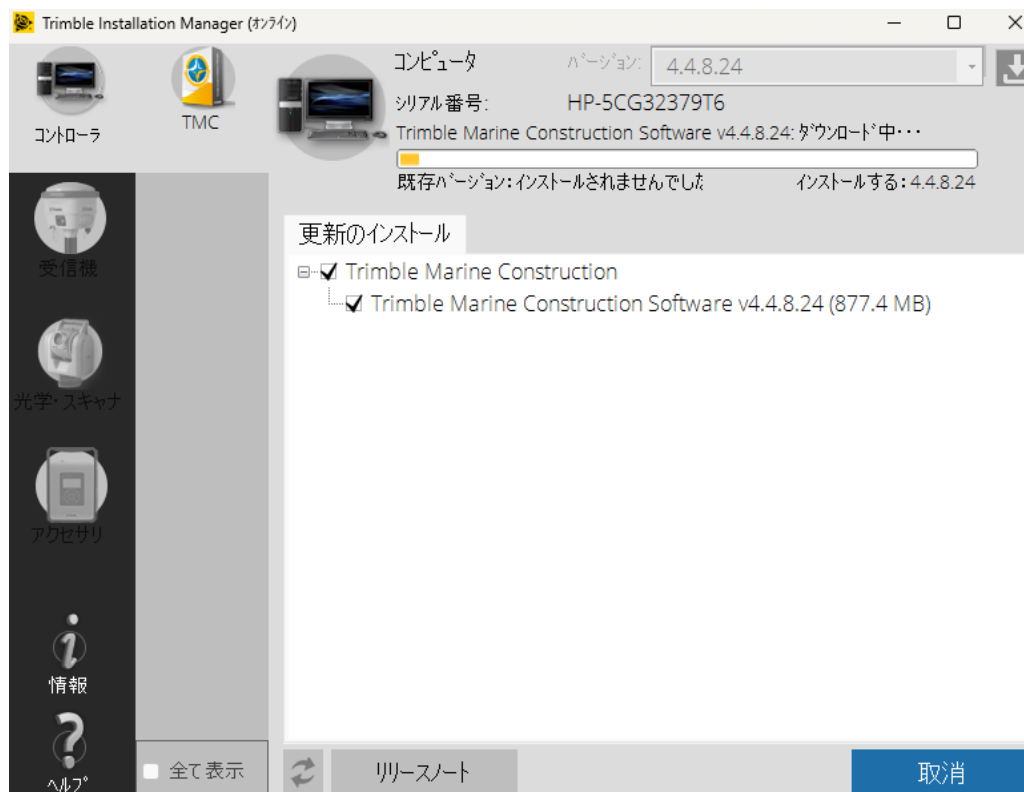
Trimble Installation Manager (オンライン)

コントローラ

TMC

コンピュータ

バージョン:

4.4.8.24

シリアル番号:

HP-5CG32379T6

Trimble Marine Construction Software v4.4.8.24: ダウンロード中・・・

既存バージョン: インストールされませんでした

インストールする: 4.4.8.24

更新のインストール

Trimble Marine Construction

Trimble Marine Construction Software v4.4.8.24 (877.4 MB)

受信機

光学・スキャナ

アクセサリ

情報

ヘルプ

全て表示

リリースノート

取消